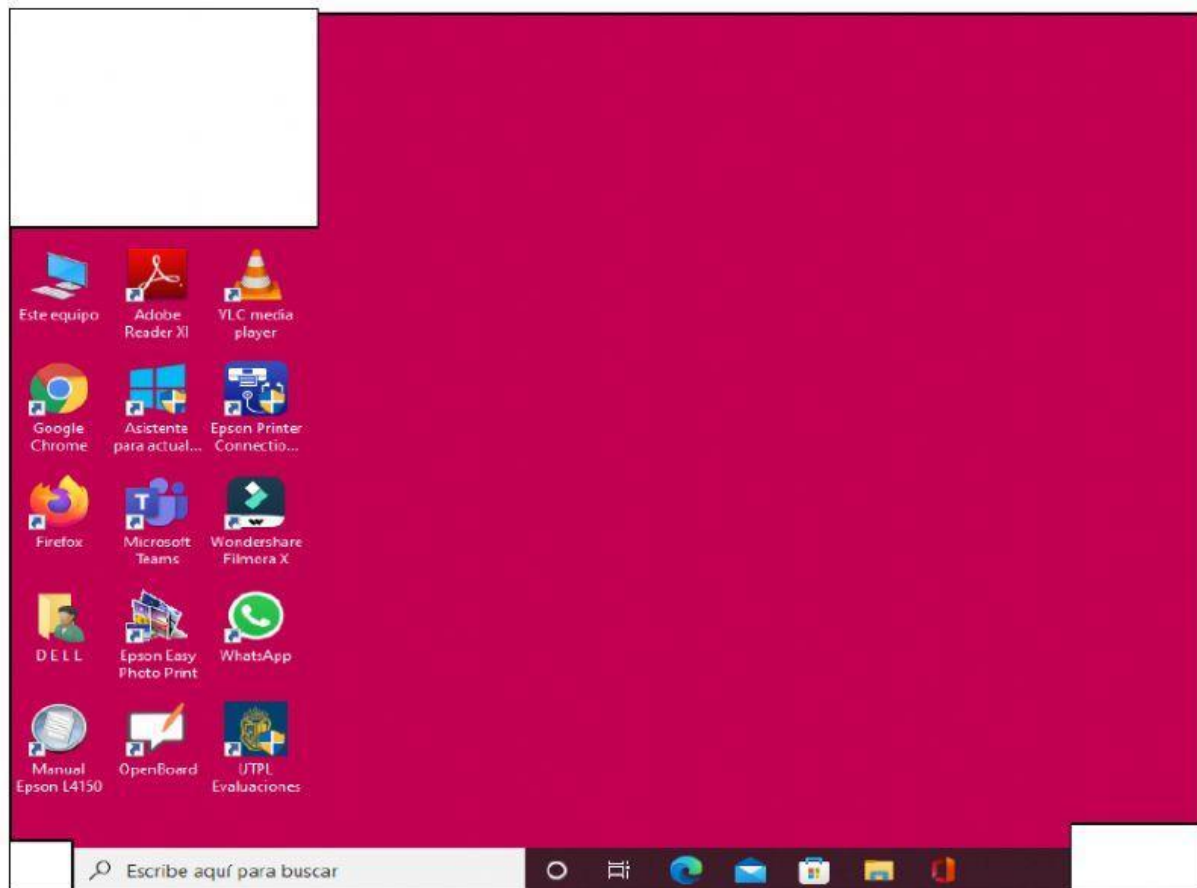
Este equipo

Adobe Reader XI

VLC media player

Google Chrome

Asistente para actual...

Epson Printer Connectio...

Firefox

Microsoft Teams

Wondershare Filmora X

DELL

Epson Easy Photo Print

WhatsApp

Manual Epson L4150

OpenBoard

UTPL Evaluaciones

Escribe aquí para buscar